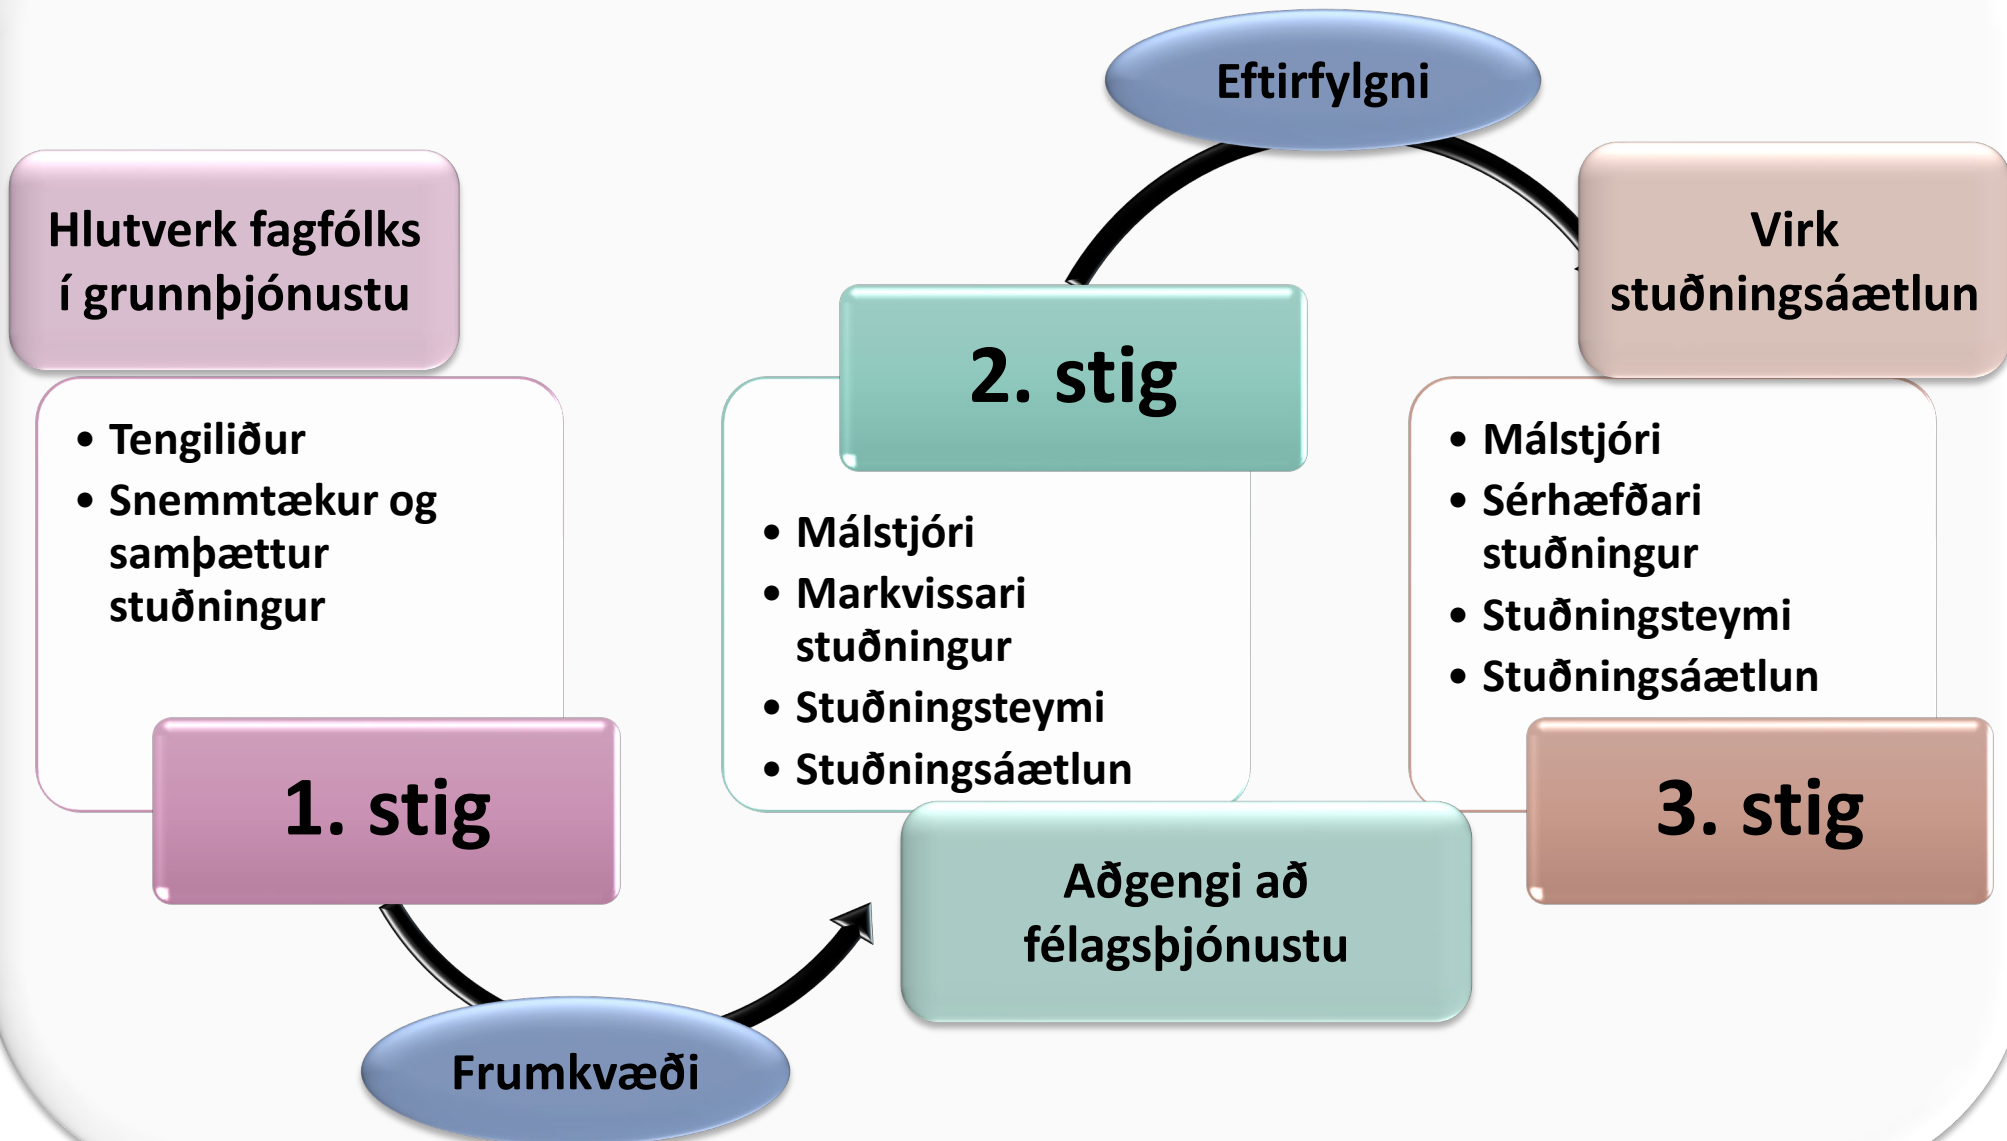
Eftirfylgni

Hlutverk fagfólks í grunnþjónustu

- Tengiliður
- Snemmtækur og samþættur stuðningur

1. stig

2. stig

- Málstjóri
- Markvissari stuðningur
- Stuðningsteymi
- Stuðningsáætlun

Virk stuðningsáætlun

- Málstjóri
- Sérhæfðari stuðningur
- Stuðningsteymi
- Stuðningsáætlun

3. stig

Aðgengi að félagsþjónustu

Frumkvæði